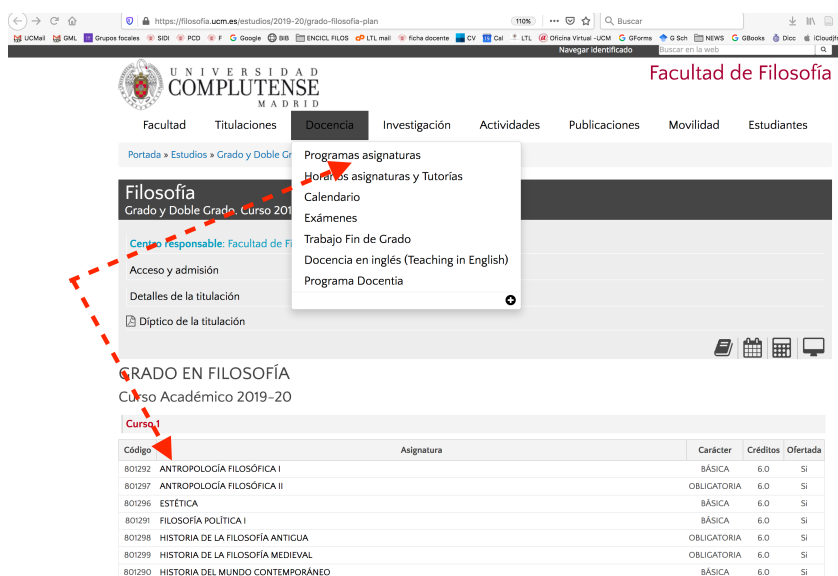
https://filosofia.ucm.es/estudios/2019-20/grado-filosofia-plan 110% Buscar

UCMail GML Grupos focales SIDI PCD F Google BIB ENCICL FILOS LTL mail ficha docente CV Cal LTL Oficina Virtual -UCM GForms G Sch NEWS GBooks Dicc iCloud

Navegar identificado Buscar en la web

UNIVERSIDAD COMPLUTENSE MADRID

Facultad de Filosofía

Facultad Titulaciones Docencia Investigación Actividades Publicaciones Movilidad Estudiantes

Portada » Estudios » Grado y Doble Gr

Programas asignaturas
Horarios asignaturas y Tutorías
Calendario
Exámenes
Trabajo Fin de Grado
Docencia en inglés (Teaching in English)
Programa Docentia

Filosofía
Grado y Doble Grado. Curso 201

Centro responsable: Facultad de Fi

Acceso y admisión

Detalles de la titulación

Díptico de la titulación

GRADO EN FILOSOFÍA
Curso Académico 2019-20

Curso 1

| Código | Asignatura | Carácter | Créditos | Ofertada |
|---|---|---|---|---|
| 801292 | ANTROPOLOGÍA FILOSÓFICA I | BÁSICA | 6.0 | Sí |
| 801297 | ANTROPOLOGÍA FILOSÓFICA II | OBLIGATORIA | 6.0 | Sí |
| 801296 | ESTÉTICA | BÁSICA | 6.0 | Sí |
| 801291 | FILOSOFÍA POLÍTICA I | BÁSICA | 6.0 | Sí |
| 801298 | HISTORIA DE LA FILOSOFÍA ANTIGUA | OBLIGATORIA | 6.0 | Sí |
| 801299 | HISTORIA DE LA FILOSOFÍA MEDIEVAL | OBLIGATORIA | 6.0 | Sí |
| 801290 | HISTORIA DEL MUNDO CONTEMPORÁNEO | BÁSICA | 6.0 | Sí |